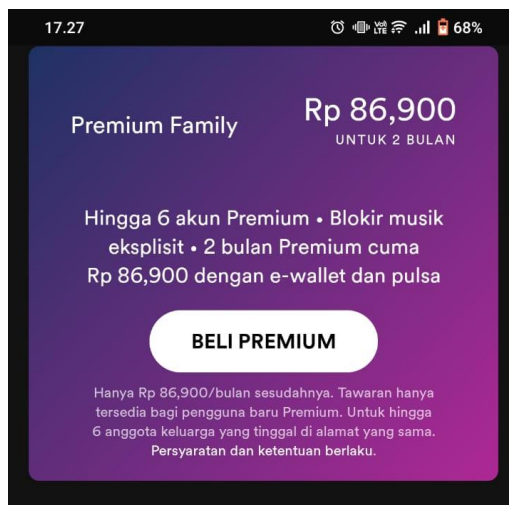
17.27 68%

Premium Family

Rp 86,900
UNTUK 2 BULAN

Hingga 6 akun Premium • Blokir musik eksplisit • 2 bulan Premium cuma Rp 86,900 dengan e-wallet dan pulsa

BELI PREMIUM

Hanya Rp 86,900/bulan sesudahnya. Tawaran hanya tersedia bagi pengguna baru Premium. Untuk hingga 6 anggota keluarga yang tinggal di alamat yang sama. Persyaratan dan ketentuan berlaku.